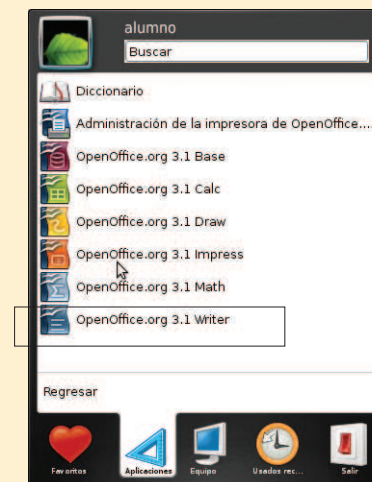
alumno

Buscar

Diccionario

Administración de la impresora de OpenOffice...

OpenOffice.org 3.1 Base

OpenOffice.org 3.1 Calc

OpenOffice.org 3.1 Draw

OpenOffice.org 3.1 Impress

OpenOffice.org 3.1 Math

OpenOffice.org 3.1 Writer

Regresar

Favoritos

Aplicaciones

Equipo

Usados rec...

Salir